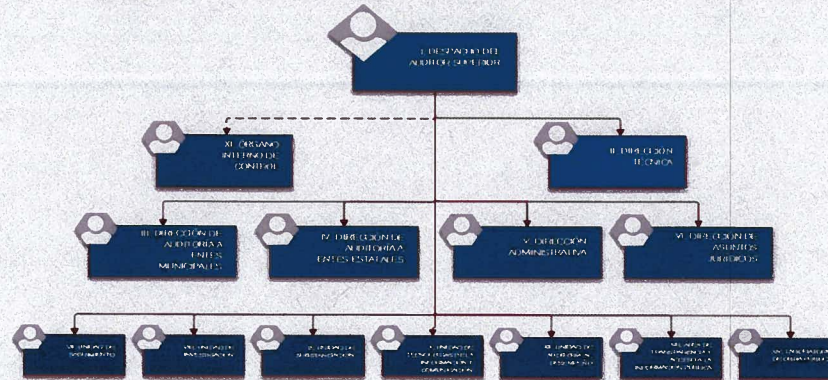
I. DESPACHO DEL AUDITOR SUPERIOR

XI. ÓRGANO INTERNO DE CONTROL

II. DIRECCIÓN TÉCNICA

III. DIRECCIÓN DE AUDITORÍA A ENTES MUNICIPALES

IV. DIRECCIÓN DE AUDITORÍA A ENTES ESTATALES

V. DIRECCIÓN ADMINISTRATIVA

VI. DIRECCIÓN DE ASUNTOS JURÍDICOS

VII. UNIDAD DE SEGUIMIENTO

VIII. UNIDAD DE INVESTIGACIÓN

IX. UNIDAD DE SUBSTANCIACIÓN

X. UNIDAD DE TECNOLOGÍAS DE LA INFORMACIÓN Y COMUNICACIÓN

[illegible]

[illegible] TRANSPARENCIA Y ACCESO A LA INFORMACIÓN PÚBLICA

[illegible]